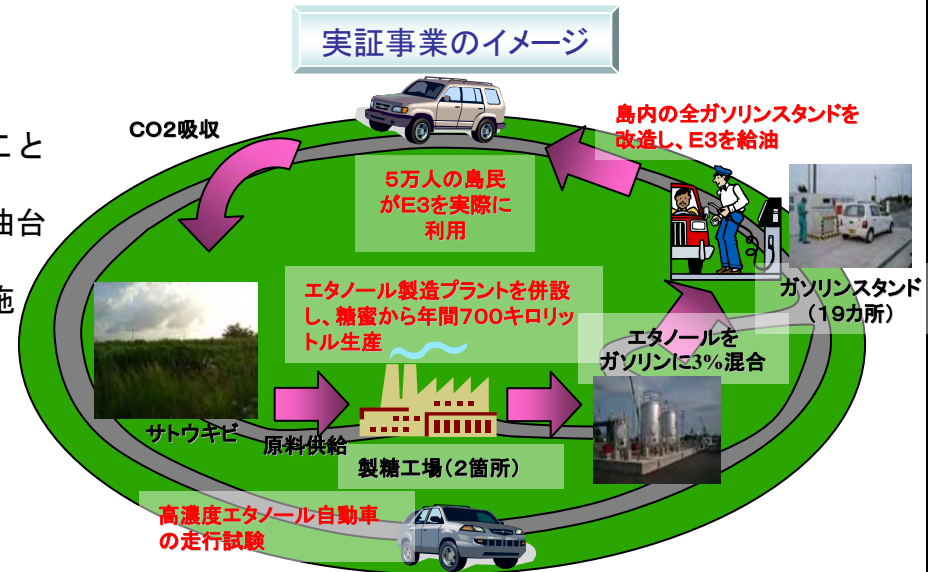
実証事業のイメージ

こと

油台

施

CO2吸収

島内の全ガソリンスタンドを改造し、E3を給油

5万人の島民がE3を実際に利用

ガソリンスタンド（19カ所）

エタノール製造プラントを併設し、糖蜜から年間700キロリットル生産

エタノールをガソリンに3%混合

サトウキビ

原料供給

製糖工場（2箇所）

高濃度エタノール自動車の走行試験